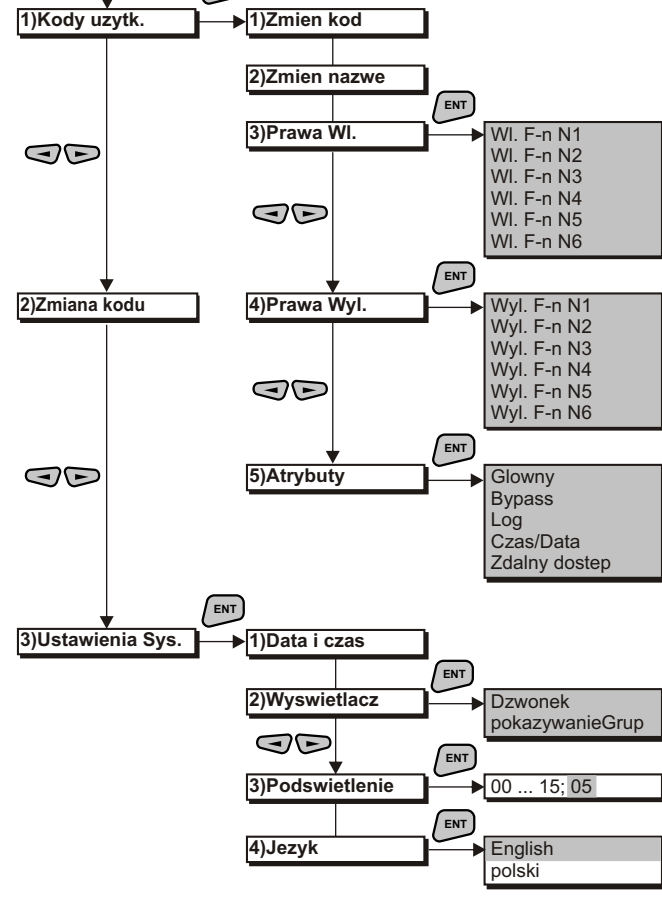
1)Kody uzytk.

1)Zmien kod

2)Zmien nazwe

ENT

3)Prawa Wl.

Wl. F-n N1
Wl. F-n N2
Wl. F-n N3
Wl. F-n N4
Wl. F-n N5
Wl. F-n N6

ENT

2)Zmiana kodu

4)Prawa Wyl.

Wyl. F-n N1
Wyl. F-n N2
Wyl. F-n N3
Wyl. F-n N4
Wyl. F-n N5
Wyl. F-n N6

ENT

5)Atrybuty

Glowny
Bypass
Log
Czas/Data
Zdalny dostep

ENT

3)Ustawienia Sys.

1)Data i czas

ENT

2)Wyswietlacz

Dzwonek
pokazywanieGrup

ENT

3)Podswietlenie

00 ... 15; 05

ENT

4)Jezyk

English
polski